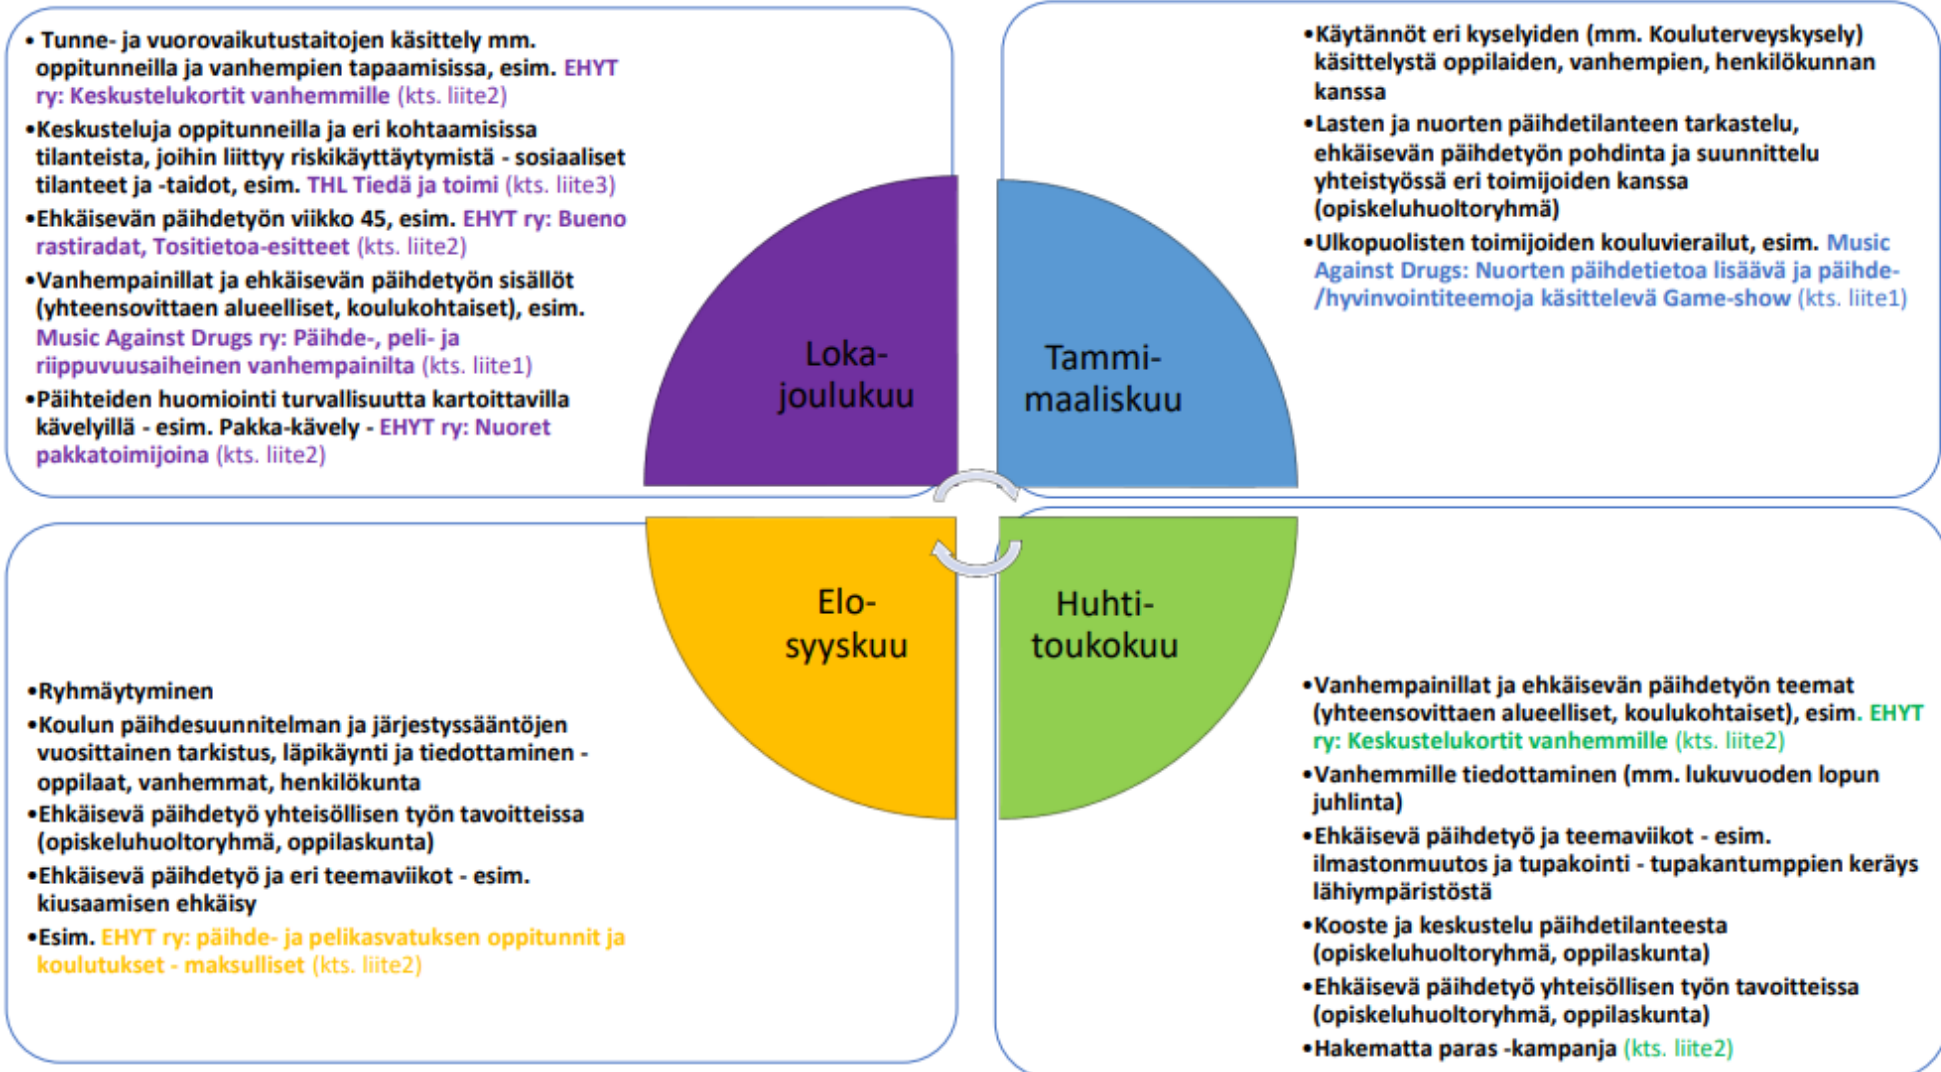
• Tunne- ja vuorovaikutustaitojen käsittely mm. oppitunneilla ja vanhempien tapaamisissa, esim. EHYT ry: Keskustelukortit vanhemmille (kts. liite2)

•Keskusteluja oppitunneilla ja eri kohtaamisissa tilanteista, joihin liittyy riskikäyttäytymistä - sosiaaliset tilanteet ja -taidot, esim. THL Tiedä ja toimi (kts. liite3)

•Ehkäisevän päihdetyön viikko 45, esim. EHYT ry: Bueno rastiradat, Tositietoa-esitteet (kts. liite2)

•Vanhempainillat ja ehkäisevän päihdetyön sisällöt (yhteensovittaen alueelliset, koulukohtaiset), esim. Music Against Drugs ry: Päihde-, peli- ja riippuvuusaiheinen vanhempainilta (kts. liite1)

•Päihteiden huomiointi turvallisuutta kartoittavilla kävelyillä - esim. Pakka-kävely - EHYT ry: Nuoret pakkatoimijoina (kts. liite2)

•Käytännöt eri kyselyiden (mm. Kouluterveyskysely) käsittelystä oppilaiden, vanhempien, henkilökunnan kanssa

•Lasten ja nuorten päihdetilanteen tarkastelu, ehkäisevän päihdetyön pohdinta ja suunnittelu yhteistyössä eri toimijoiden kanssa (opiskeluhuoltoryhmä)

•Ulkopuolisten toimijoiden kouluvierailut, esim. Music Against Drugs: Nuorten päihdetietoa lisäävä ja päihde-/hyvinvointiteemoja käsittelevä Game-show (kts. liite1)

Loka-joulukuu

Tammi-maaliskuu

Elo-syyskuu

Huhti-toukokuu

•Ryhmäytyminen

•Koulun päihdesuunnitelman ja järjestyssääntöjen vuosittainen tarkistus, läpikäynti ja tiedottaminen - oppilaat, vanhemmat, henkilökunta

•Ehkäisevä päihdetyö yhteisöllisen työn tavoitteissa (opiskeluhuoltoryhmä, oppilaskunta)

•Ehkäisevä päihdetyö ja eri teemaviikot - esim. kiusaamisen ehkäisy

•Esim. EHYT ry: päihde- ja pelikasvatuksen oppitunnit ja koulutukset - maksulliset (kts. liite2)

•Vanhempainillat ja ehkäisevän päihdetyön teemat (yhteensovittaen alueelliset, koulukohtaiset), esim. EHYT ry: Keskustelukortit vanhemmille (kts. liite2)

•Vanhemmille tiedottaminen (mm. lukuvuoden lopun juhlinta)

•Ehkäisevä päihdetyö ja teemaviikot - esim. ilmastonmuutos ja tupakointi - tupakantumppien keräys lähiympäristöstä

•Kooste ja keskustelu päihdetilanteesta (opiskeluhuoltoryhmä, oppilaskunta)

•Ehkäisevä päihdetyö yhteisöllisen työn tavoitteissa (opiskeluhuoltoryhmä, oppilaskunta)

•Hakematta paras -kampanja (kts. liite2)